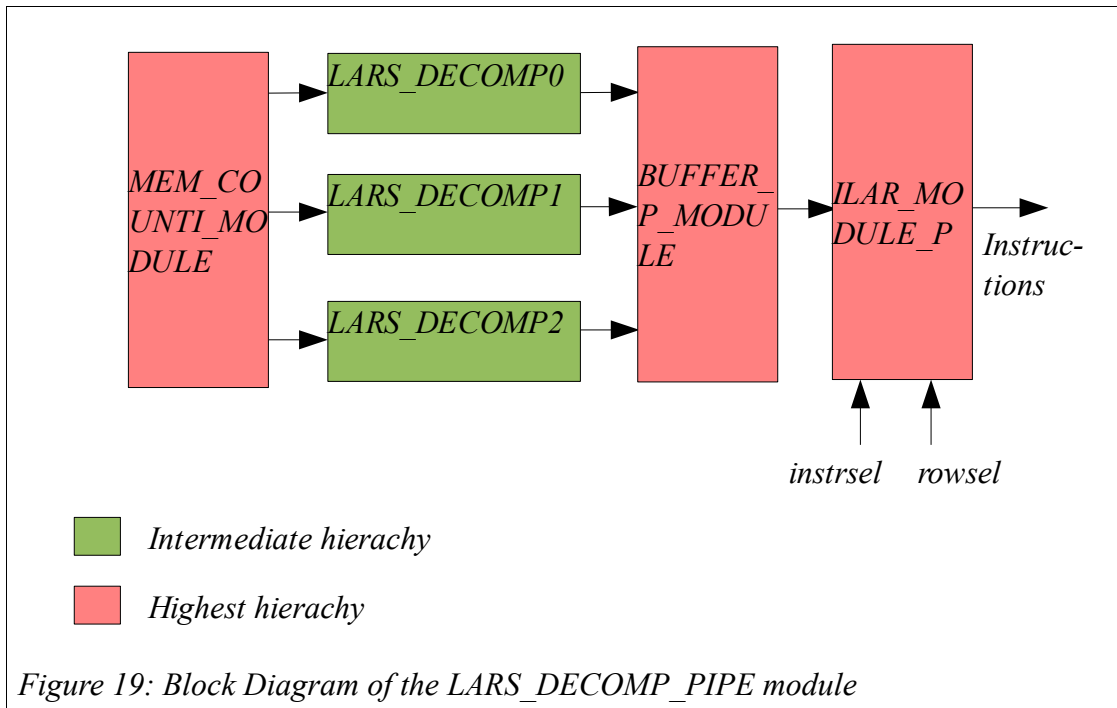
MEM_COUNTI_MODULE

LARS_DECOMP0

LARS_DECOMP1

LARS_DECOMP2

BUFFER_P_MODULE

ILAR_MODULE_P

Instructions

instrsel

rowsel

Intermediate hierachy

Highest hierachy

Figure 19: Block Diagram of the LARS_DECOMP_PIPE module